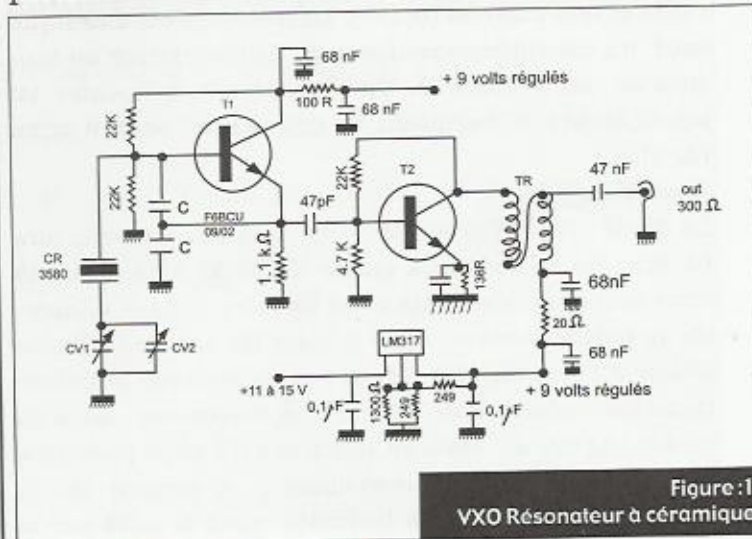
68 nF
+ 9 volts régulés
100 R
68 nF
22K
T1
22K
C
F6BCU 09/02
C
47pF
22K
T2
TR
47 nF
out 300 Ω
CR 3580
1,1 kΩ
4,7 K
136R
68nF
20 Ω
CV1
CV2
LM317
68 nF
+11 à 15 V
+ 9 volts régulés
0,1μF
1300 Ω
249
249
0,1μF
Figure : 1
VXO Résonateur à céramique